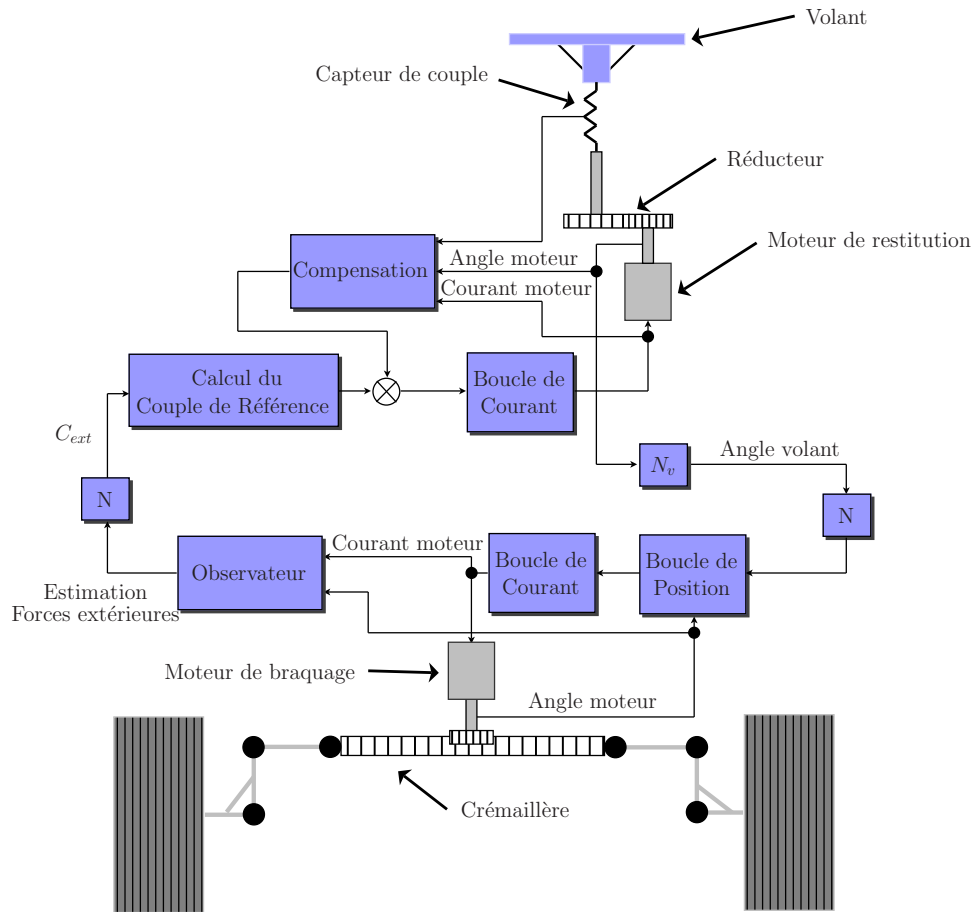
Volant

Capteur de couple

Réducteur

Moteur de restitution

Compensation

Angle moteur

Courant moteur

Calcul du Couple de Référence

Boucle de Courant

$C_{ext}$

$N_v$

Angle volant

N

N

Courant moteur

Observateur

Boucle de Courant

Boucle de Position

Estimation Forces extérieures

Moteur de braquage

Angle moteur

Crémaillère